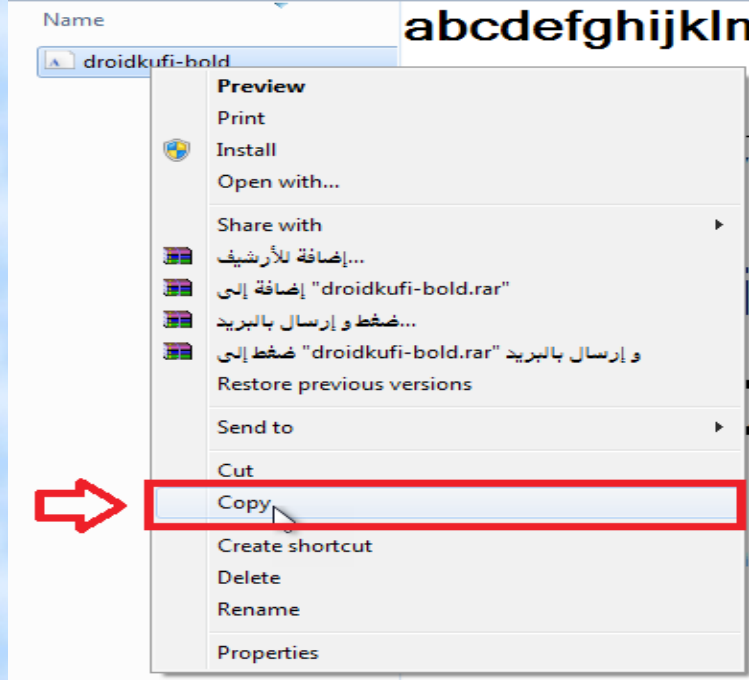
Name
droidkufi-bold
abcdefghijklm

Preview
Print
Install
Open with...

Share with
إضافة للأرشيف...
إضافة إلى "droidkufi-bold.rar"
ضغط و إرسال بالبريد...
ضغط إلى "droidkufi-bold.rar" و إرسال بالبريد
Restore previous versions

Send to

Cut
Copy
Create shortcut
Delete
Rename

Properties